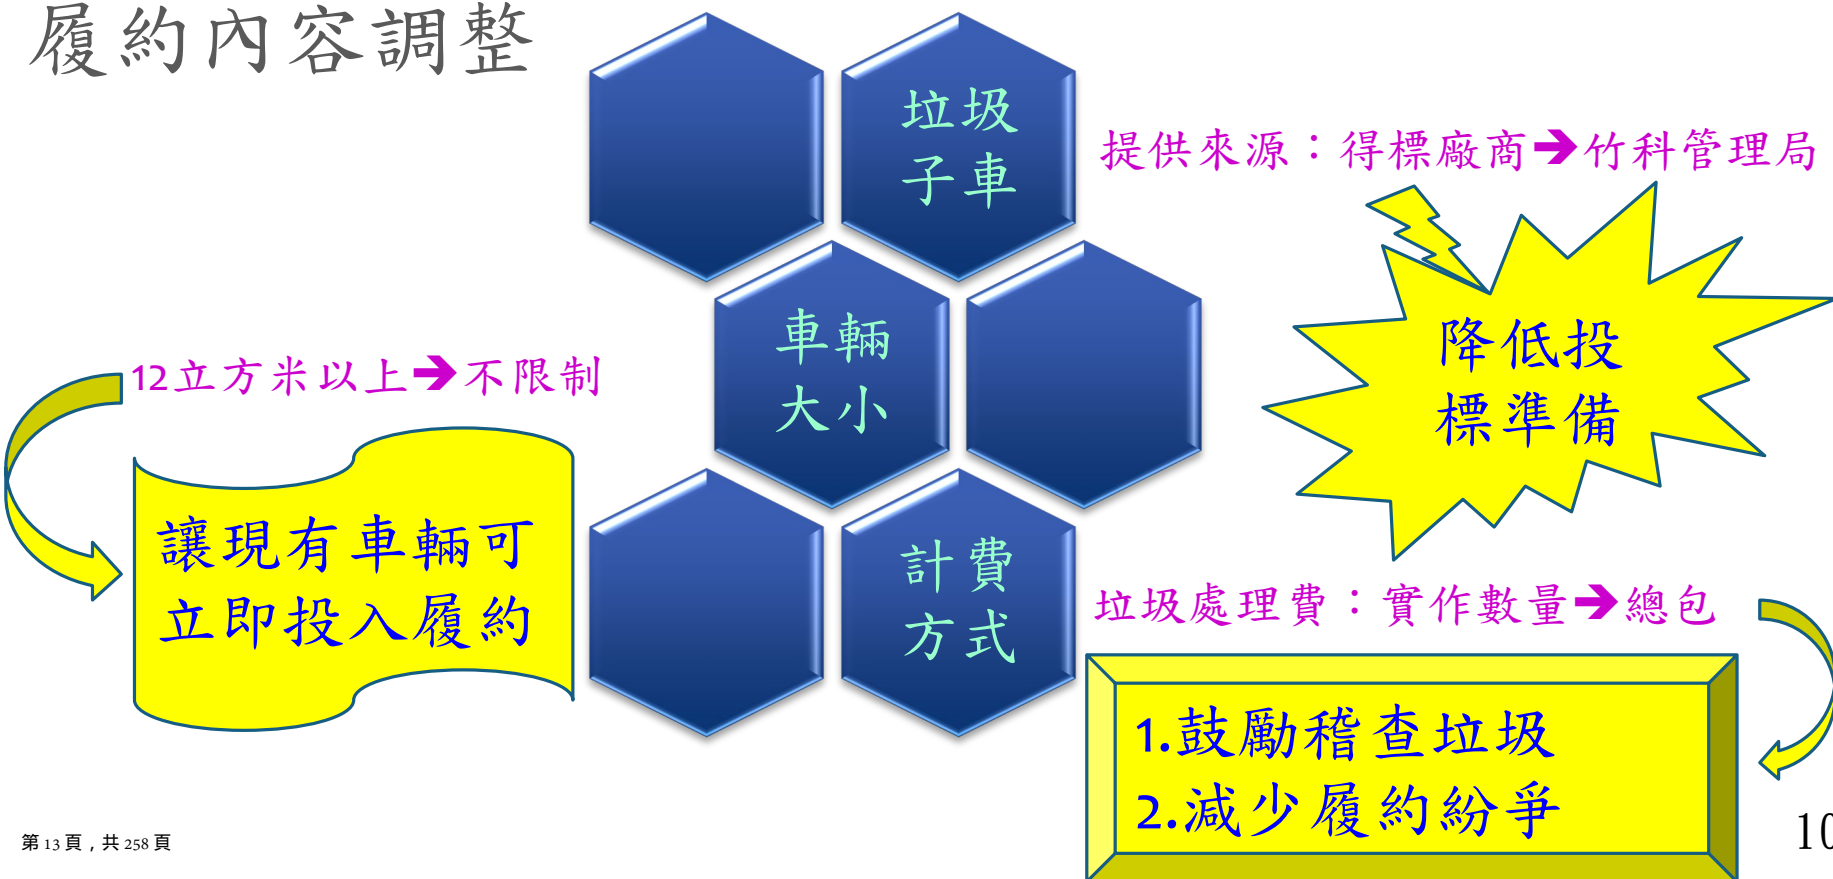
履約內容調整

垃圾子車

提供來源：得標廠商➔竹科管理局

車輛大小

降低投標準備

12立方米以上➔不限制

讓現有車輛可立即投入履約

計費方式

垃圾處理費：實作數量➔總包

1.鼓勵稽查垃圾
2.減少履約紛爭

第 13 頁，共 258 頁

10